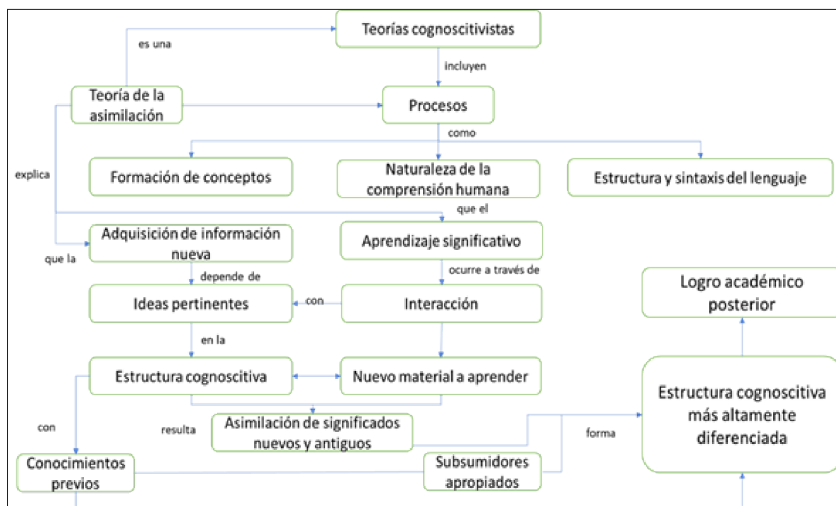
Teorías cognoscitivistas

es una

incluyen

Teoría de la asimilación

Procesos

como

explica

Formación de conceptos

Naturaleza de la comprensión humana

Estructura y sintaxis del lenguaje

que el

que la

Adquisición de información nueva

Aprendizaje significativo

depende de

ocurre a través de

Logro académico posterior

Ideas pertinentes

con

Interacción

en la

Estructura cognoscitiva

Nuevo material a aprender

Estructura cognoscitiva más altamente diferenciada

con

resulta

Asimilación de significados nuevos y antiguos

forma

Conocimientos previos

Subsumidores apropiados